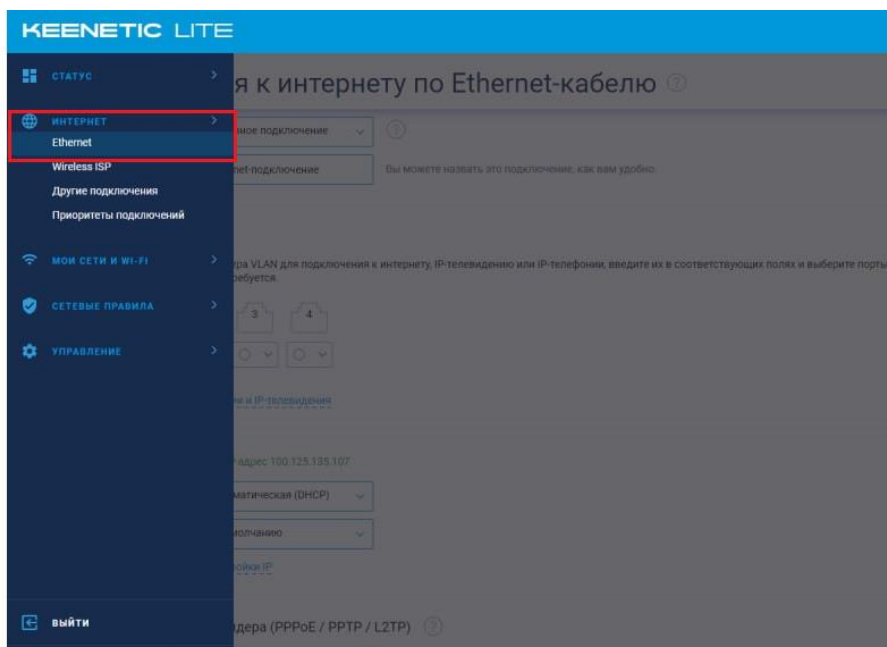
KEENETIC LITE

СТАТУС

ИНТЕРНЕТ

Ethernet

Wireless ISP

Другие подключения

Приоритеты подключений

МОИ СЕТИ И WI-FI

СЕТЕВЫЕ ПРАВИЛА

УПРАВЛЕНИЕ

ВЫЙТИ

я к интернету по Ethernet-кабелю

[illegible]мое подключение

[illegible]net-подключение

Вы можете назвать это подключение, как вам удобно

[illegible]ра VLAN для подключения к интернету, IP-телевидению или IP-телефонии, введите их в соответствующих полях и выберите порты

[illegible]ребуется.

3

4

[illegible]и IP-телевидения

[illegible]адрес 100.125.135.107

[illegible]матическая (DHCP)

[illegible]молчанию

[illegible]ойки IP

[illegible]дера (PPPoE / PPTP / L2TP)